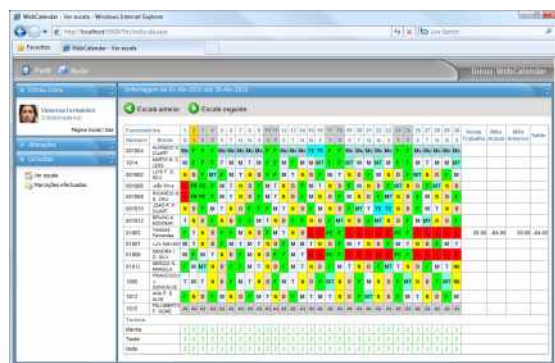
WebCalendar - Ver escala - Windows Internet Explorer

http://localhost:7000/Tecnico/Escalas.aspx

Live Search

Favoritos

WebCalendar - Ver escala

Perfil

Ajuda

Entrar WebCalendar

Vanessa Fernandes
Colaboradores
Página Inicial | Sair

Atividades

Consultas

Ver escala

Marcações efectuadas

Escala anterior

Escala seguinte

| Número | Nome | Horas Trabalho | Bilhe Actual | Bilhe Anterior | Saldo |
|---|---|---|---|---|---|
| 001903 | ALFREDO V. DUART | | | | |
| 1014 | MARTA M. S. LEÃO | | | | |
| 001905 | LUÍS F. S. SILV | | | | |
| 001906 | João Silva | | | | |
| 001908 | RICARDO A. R. SILV | | | | |
| 001910 | JOAO P. S. SILVA | | | | |
| 001911 | BRUNO M. MOURA | | | | |
| 01901 | TIAGO Fernandes | 30:00 | -84:00 | 00:00 | -84:00 |
| 01907 | Luís Machado | | | | |
| 01909 | MAGDA I. C. SILV | | | | |
| 01912 | SERGIO A. MARQUE | | | | |
| 1005 | FRANCISCO GONÇALV | | | | |
| 1013 | ANA P. A. ALVE | | | | |
| 1015 | FILOMENO F. V. FONS | | | | |

Turnos

Manhã

Tarde

Noite